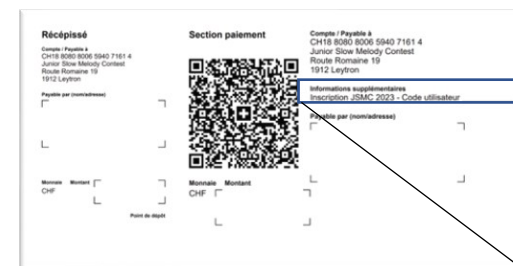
Récépissé

Compte / Payable à
CH18 8080 8006 5940 7161 4
Junior Slow Melody Contest
Route Romaine 19
1912 Leytron

Payable par (nom/adresse)

Monnaie Montant
CHF

Point de dépôt

Section paiement

Monnaie Montant
CHF

Compte / Payable à
CH18 8080 8006 5940 7161 4
Junior Slow Melody Contest
Route Romaine 19
1912 Leytron

Informations supplémentaires
Inscription JSMC 2023 - Code utilisateur

Payable par (nom/adresse)